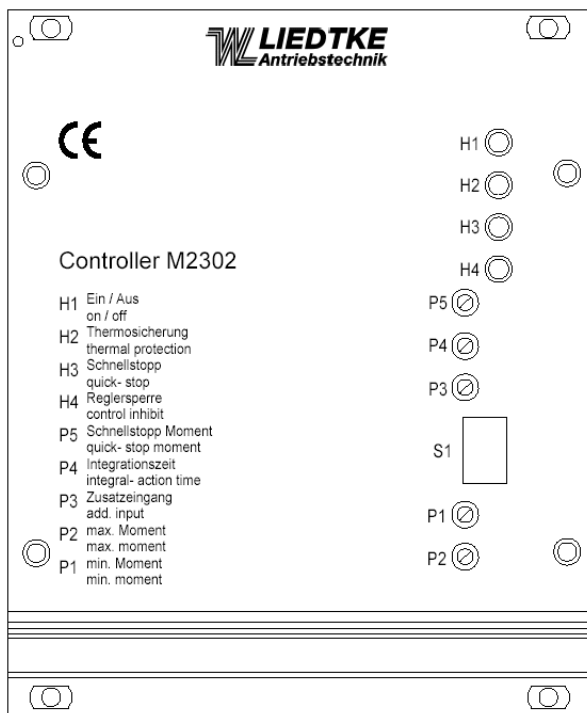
LIEDTKE
Antriebstechnik

CE

Controller M2302

H1 Ein / Aus
on / off
H2 Thermosicherung
thermal protection
H3 Schnellstopp
quick- stop
H4 Reglersperre
control inhibit
P5 Schnellstopp Moment
quick- stop moment
P4 Integrationszeit
integral- action time
P3 Zusatzeingang
add. input
P2 max. Moment
max. moment
P1 min. Moment
min. moment

H1
H2
H3
H4
P5
P4
P3
S1
P1
P2